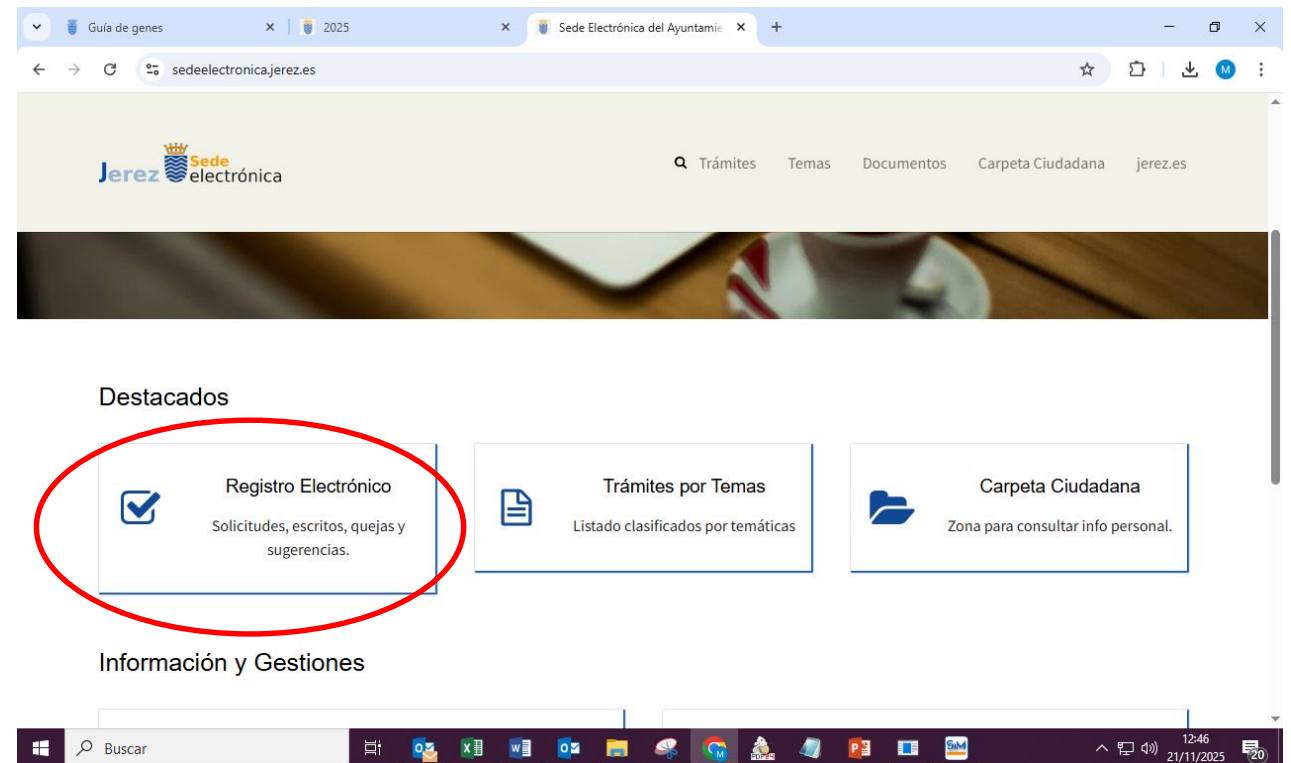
Guía de genes
2025
Sede Electrónica del Ayuntamie
sedeelectronica.jerez.es

Jerez Sede electrónica

Trámites Temas Documentos Carpeta Ciudadana jerez.es

Destacados

Registro Electrónico
Solicitudes, escritos, quejas y sugerencias.

Trámites por Temas
Listado clasificados por temáticas

Carpeta Ciudadana
Zona para consultar info personal.

Información y Gestiones

Buscar
12:46
21/11/2025
20